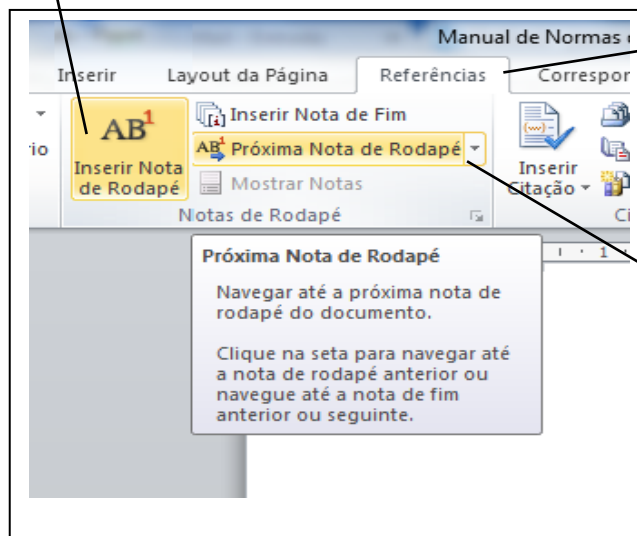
Manual de Normas

Inserir Layout da Página Referências Correspor

rio

$AB^1$

Inserir Nota de Rodapé

Inserir Nota de Fim

$AB^1$ Próxima Nota de Rodapé

Mostrar Notas

Notas de Rodapé

Inserir Citação

Ci

Próxima Nota de Rodapé

Navegar até a próxima nota de rodapé do documento.

Clique na seta para navegar até a nota de rodapé anterior ou navegue até a nota de fim anterior ou seguinte.